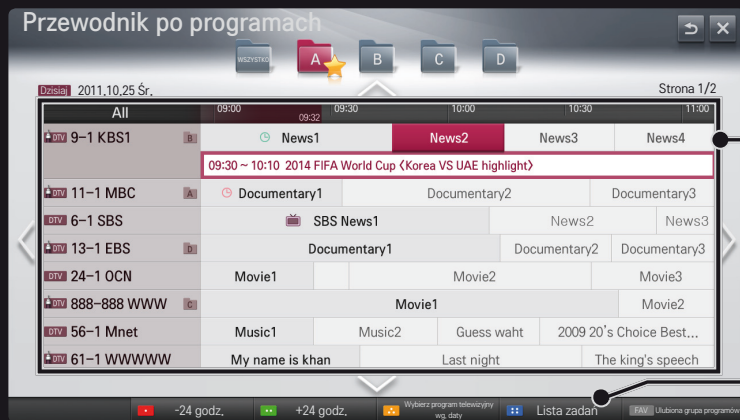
Przewodnik po programach

WSZYSTKO A B C D

Dzisiaj 2011.10.25 Śr.

Strona 1/2

| All | 09:00 09:32 | 09:30 | 10:00 | 10:30 | 11:00 |
|---|---|---|---|---|---|
| DTV 9–1 KBS1 B | News1 | News2 | News3 | News4 | |
| | 09:30 ~ 10:10 2014 FIFA World Cup ⟨Korea VS UAE highlight⟩ | | | | |
| DTV 11–1 MBC A | Documentary1 | Documentary2 | Documentary3 | | |
| DTV 6–1 SBS | SBS News1 | News2 | News3 | | |
| DTV 13–1 EBS D | Documentary1 | Documentary2 | Documentary3 | | |
| DTV 24–1 OCN | Movie1 | Movie2 | Movie3 | | |
| DTV 888–888 WWW C | Movie1 | Movie2 | | | |
| DTV 56–1 Mnet | Music1 | Music2 | Guess waht | 2009 20's Choice Best... | |
| DTV 61–1 WWWWW | My name is khan | Last night | The king's speech | | |

-24 godz. +24 godz. Wybierz program telewizyjny wg. daty Lista zadań FAV Ulubiona grupa programów